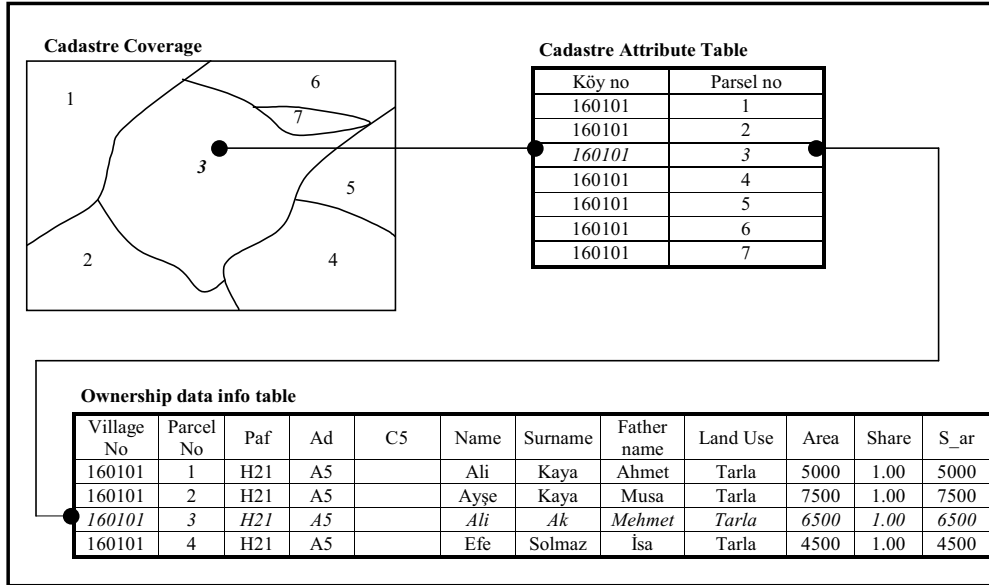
Cadastre Coverage

1
6
7
3
5
2
4

Cadastre Attribute Table

| Köy no | Parsel no |
|---|---|
| 160101 | 1 |
| 160101 | 2 |
| *160101* | *3* |
| 160101 | 4 |
| 160101 | 5 |
| 160101 | 6 |
| 160101 | 7 |

Ownership data info table

| Village No | Parcel No | Paf | Ad | C5 | Name | Surname | Father name | Land Use | Area | Share | S_ar |
|---|---|---|---|---|---|---|---|---|---|---|---|
| 160101 | 1 | H21 | A5 | | Ali | Kaya | Ahmet | Tarla | 5000 | 1.00 | 5000 |
| 160101 | 2 | H21 | A5 | | Ayşe | Kaya | Musa | Tarla | 7500 | 1.00 | 7500 |
| *160101* | *3* | *H21* | *A5* | | *Ali* | *Ak* | *Mehmet* | *Tarla* | *6500* | *1.00* | *6500* |
| 160101 | 4 | H21 | A5 | | Efe | Solmaz | İsa | Tarla | 4500 | 1.00 | 4500 |